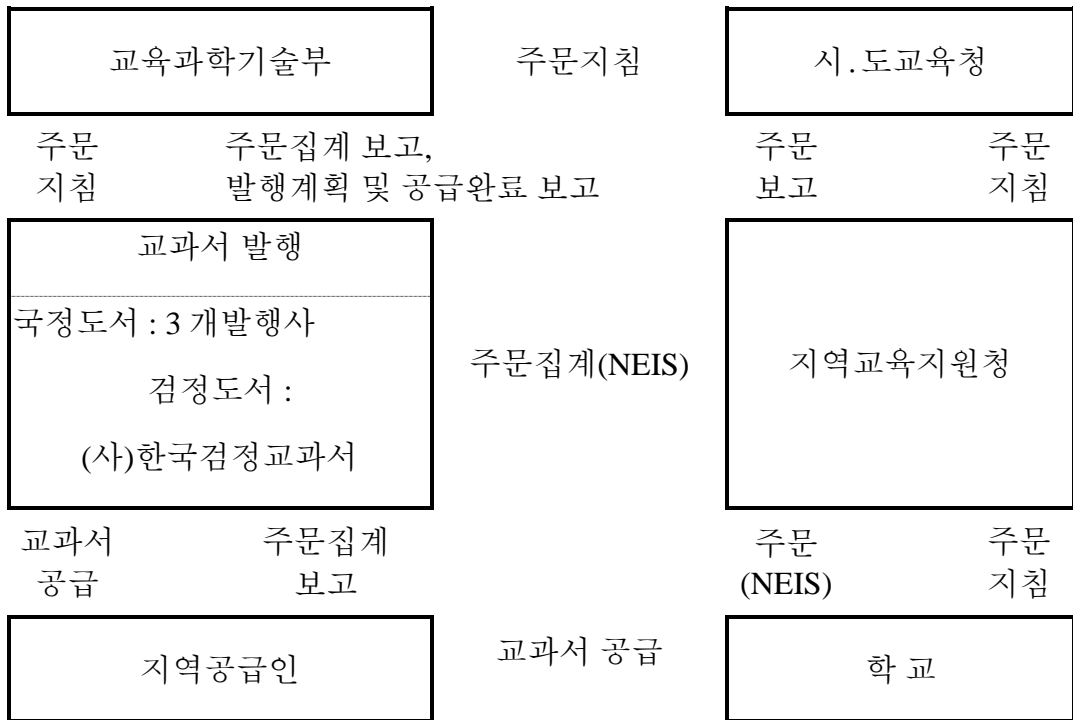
교육과학기술부

주문지침

시.도교육청

주문 지침

주문집계 보고, 발행계획 및 공급완료 보고

주문 보고

주문 지침

교과서 발행

국정도서 : 3 개발행사

검정도서 :

(사)한국검정교과서

주문집계(NEIS)

지역교육지원청

교과서 공급

주문집계 보고

주문 (NEIS)

주문 지침

지역공급인

교과서 공급

학 교